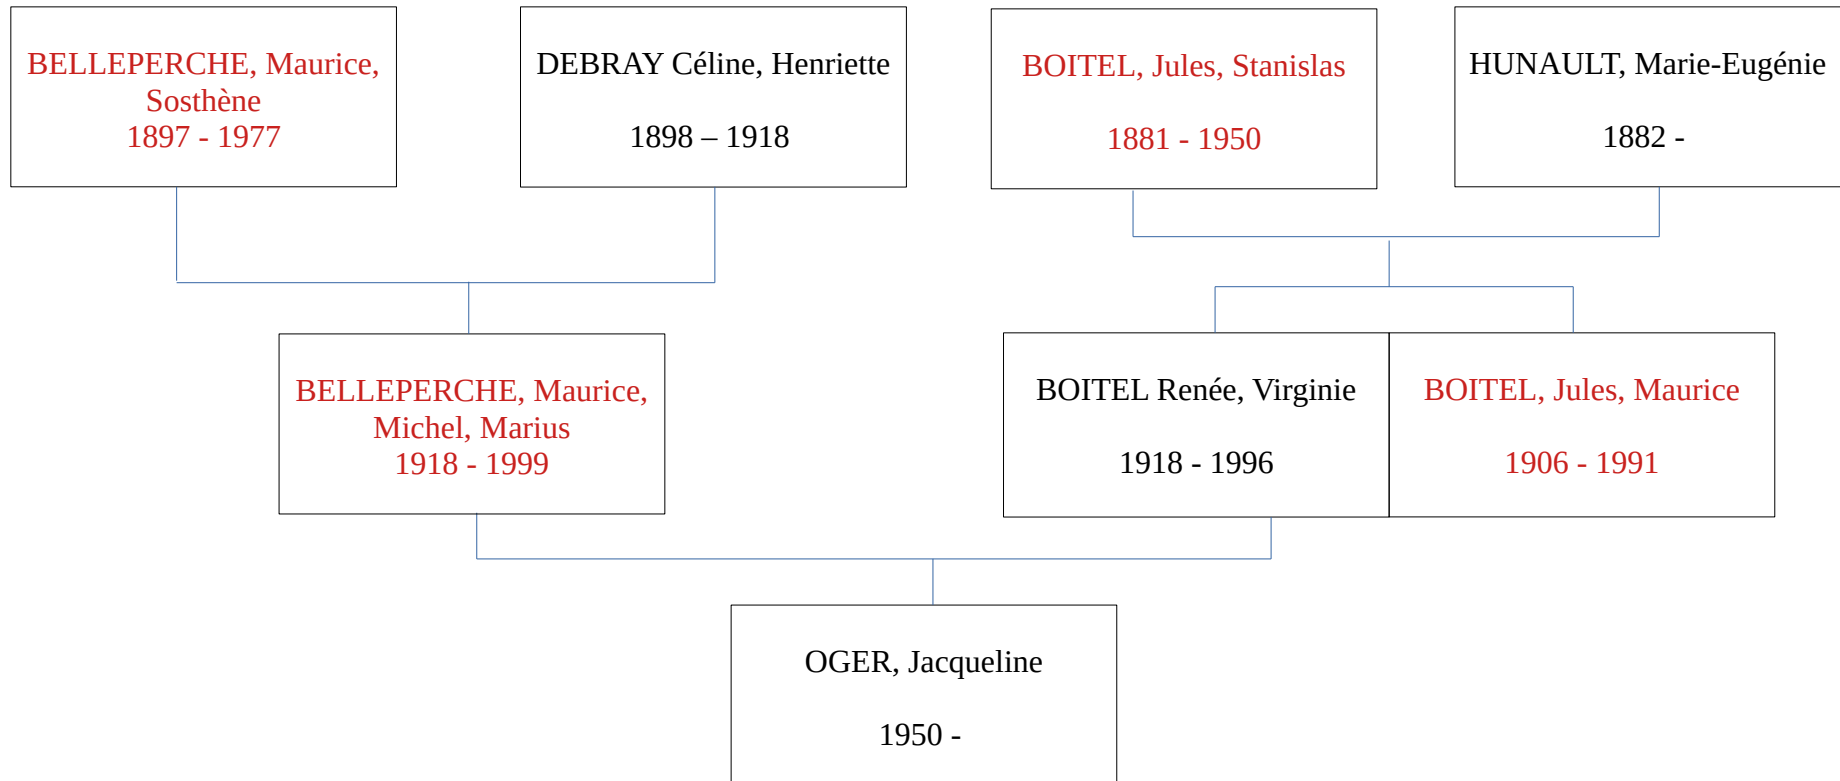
BELLEPERCHE, Maurice, Sosthène
1897 - 1977

DEBRAY Céline, Henriette

1898 – 1918

BOITEL, Jules, Stanislas

1881 - 1950

HUNAULT, Marie-Eugénie

1882 -

BELLEPERCHE, Maurice, Michel, Marius
1918 - 1999

BOITEL Renée, Virginie

1918 - 1996

BOITEL, Jules, Maurice

1906 - 1991

OGER, Jacqueline

1950 -